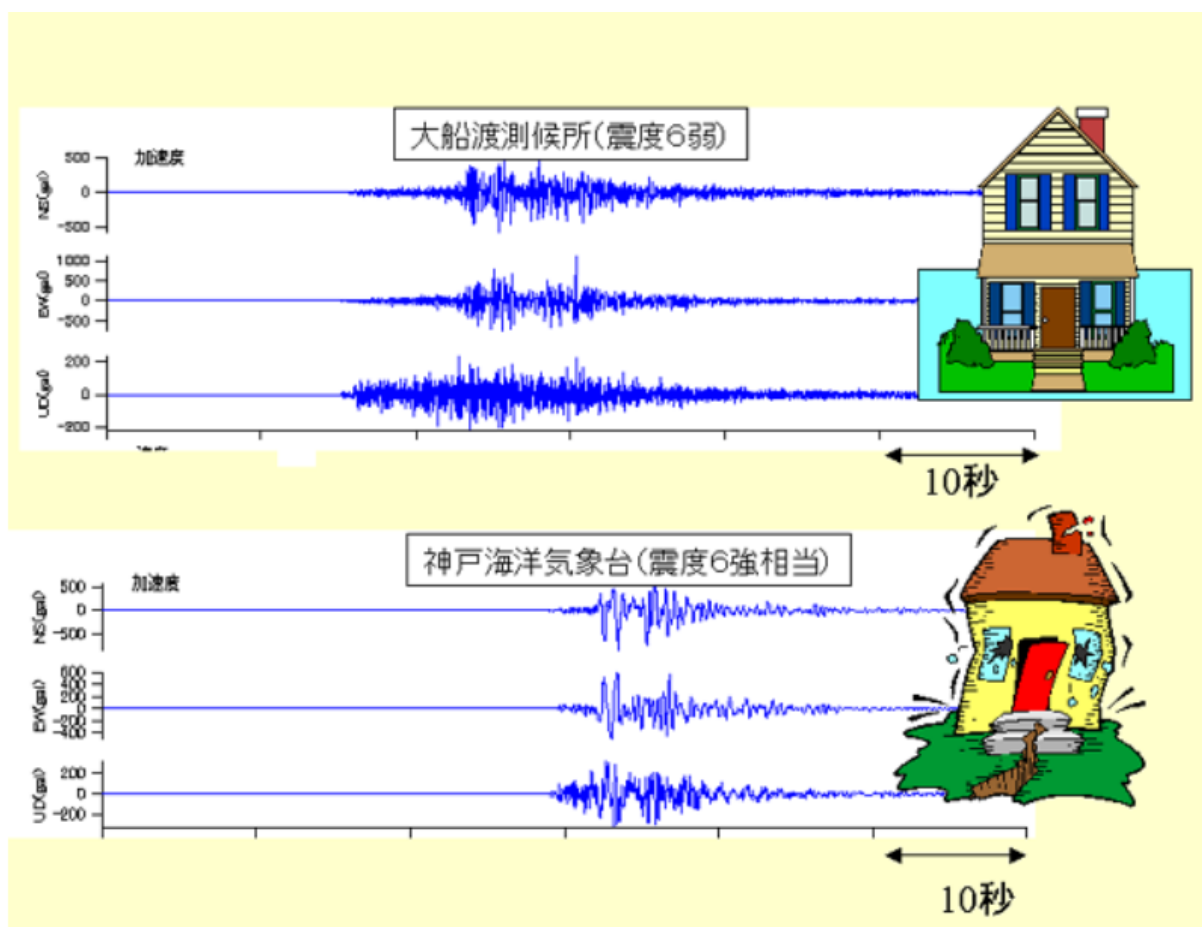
大船渡測候所(震度6弱)

加速度

500
0
-500
NS(gal)

1000
500
0
-500
EW(gal)

200
0
-200
UD(gal)

10秒

神戸海洋気象台(震度6強相当)

加速度

500
0
-500
NS(gal)

600
400
200
0
-200
-400
EW(gal)

200
0
-200
UD(gal)

10秒